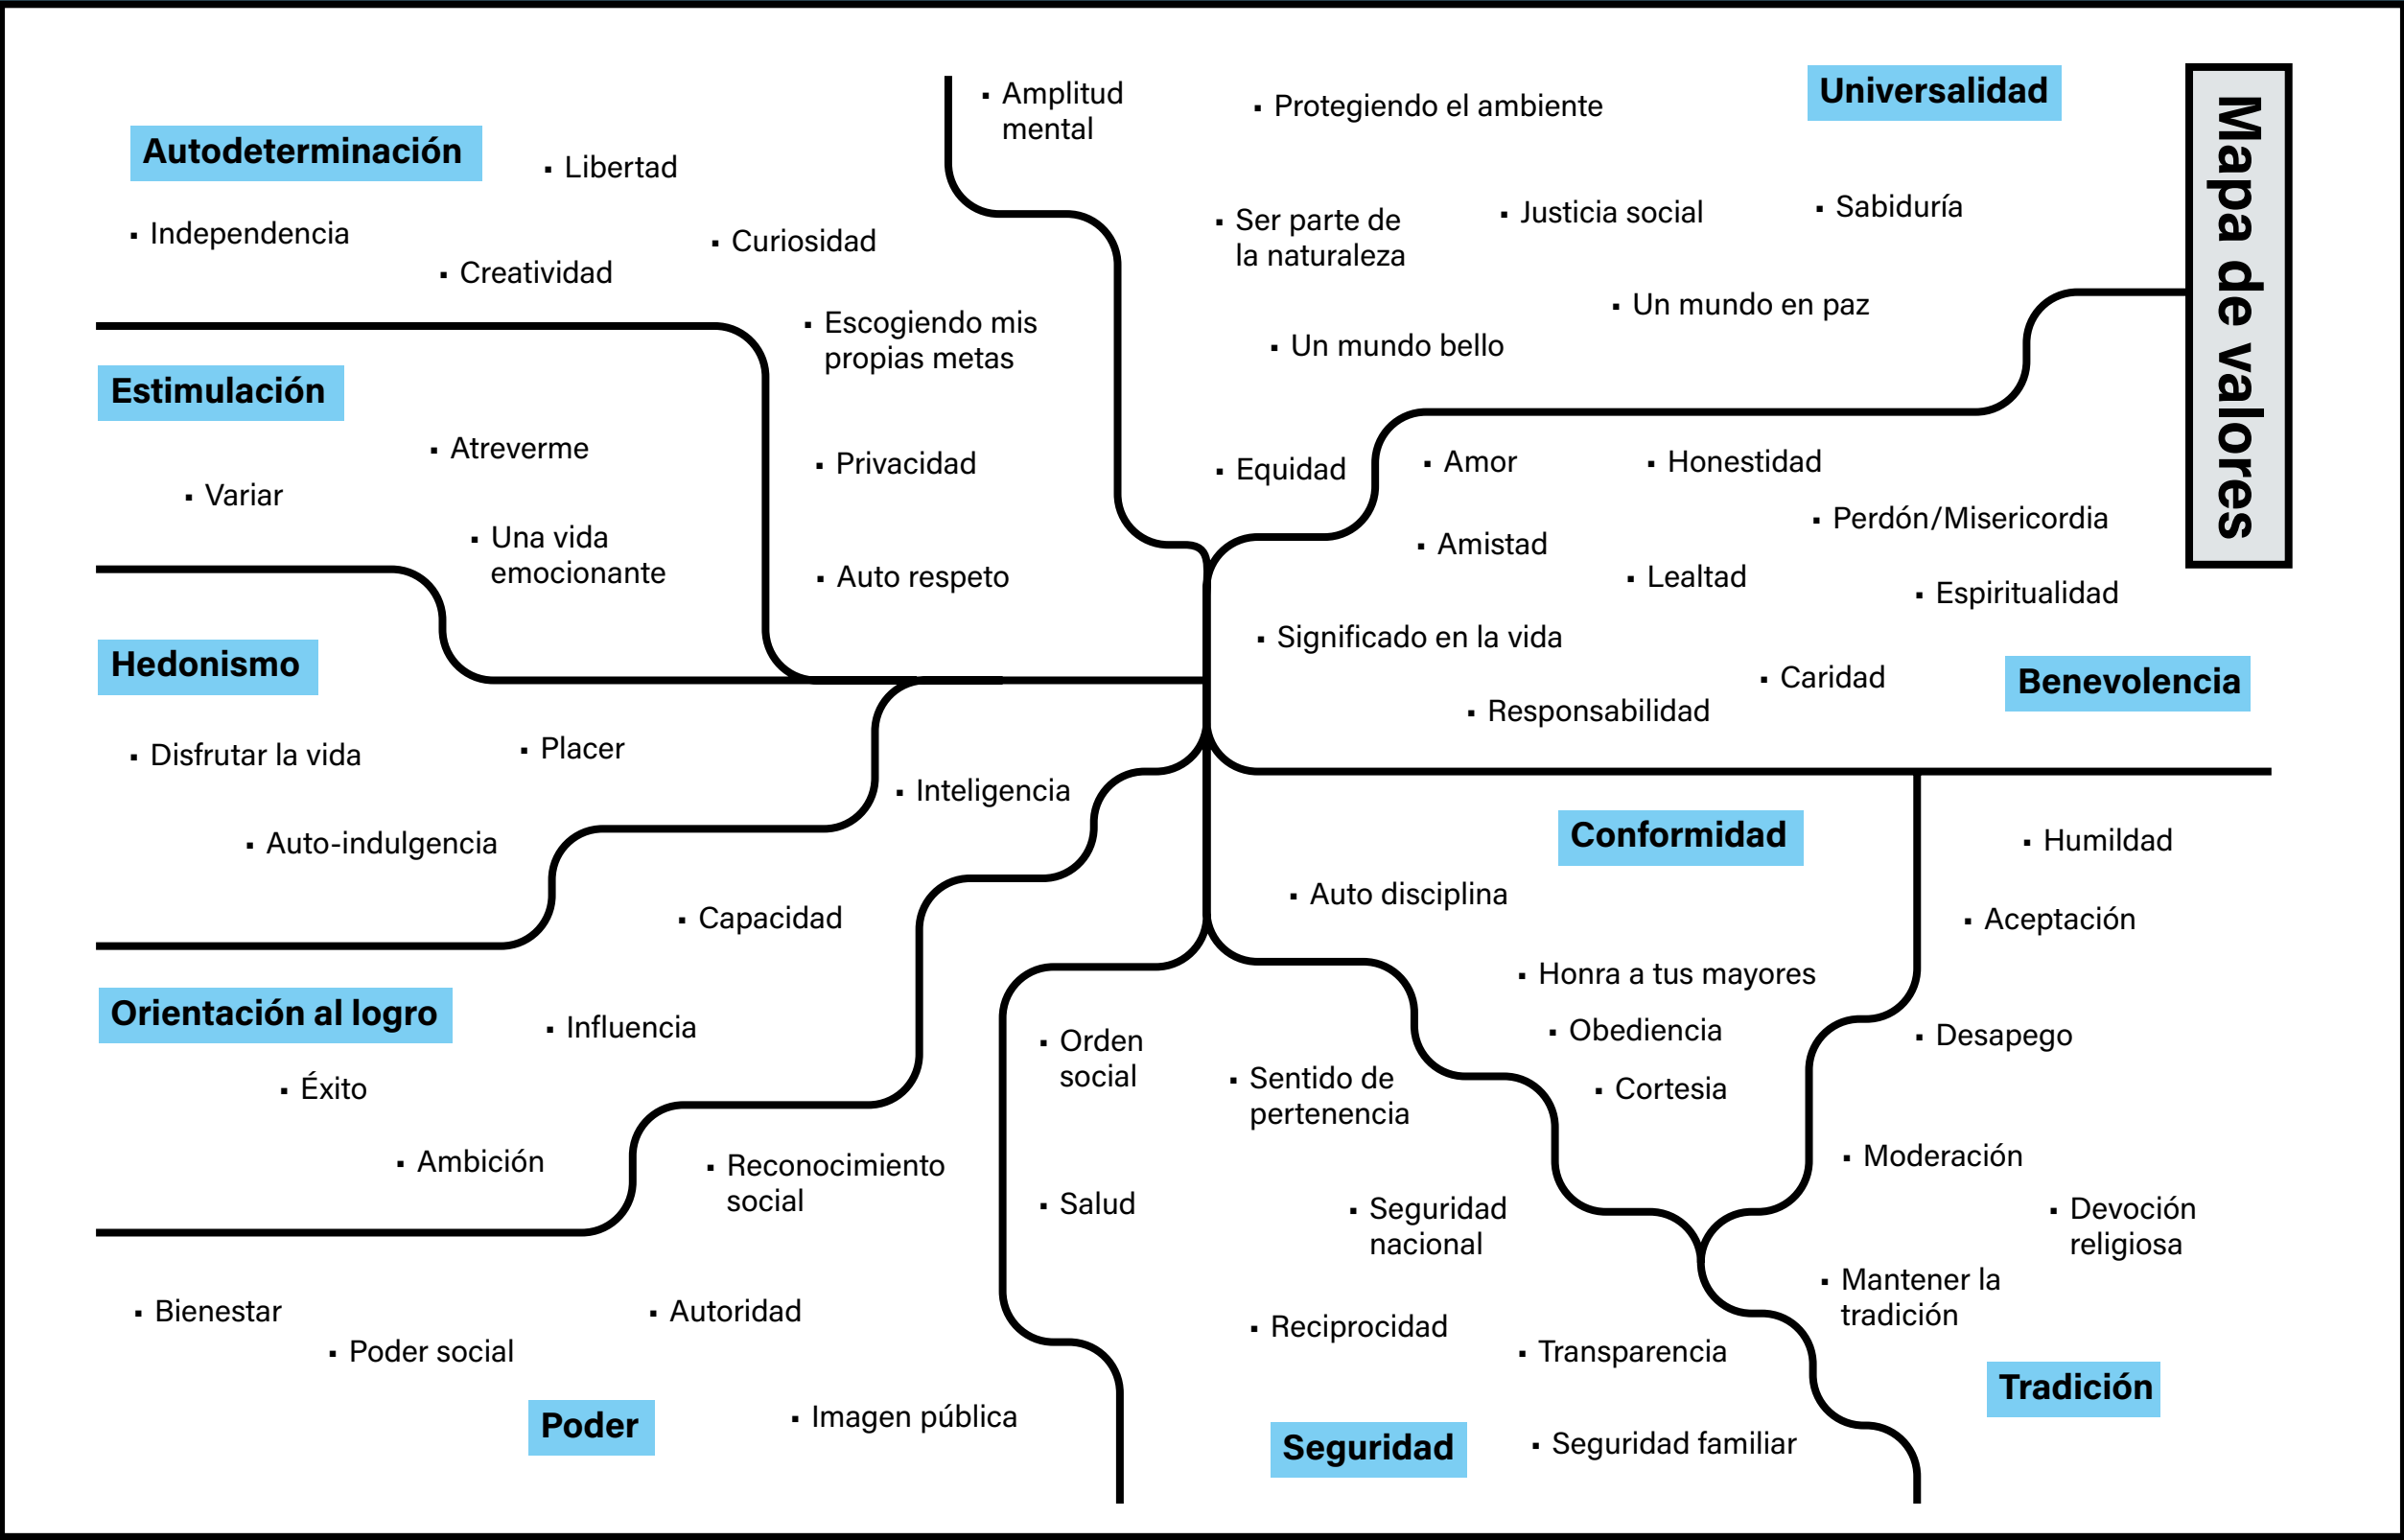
Mapa de valores

Autodeterminación
- Libertad
- Independencia
- Creatividad
- Curiosidad
- Escogiendo mis propias metas
- Privacidad
- Auto respeto

- Amplitud mental
- Protegiendo el ambiente

Universalidad
- Ser parte de la naturaleza
- Justicia social
- Sabiduría
- Un mundo en paz
- Un mundo bello
- Equidad

Estimulación
- Atreverme
- Variar
- Una vida emocionante

- Amor
- Honestidad
- Perdón/Misericordia
- Amistad
- Lealtad
- Espiritualidad
- Significado en la vida
- Caridad
- Responsabilidad

Benevolencia

Hedonismo
- Disfrutar la vida
- Placer
- Auto-indulgencia

- Inteligencia
- Capacidad

Conformidad
- Auto disciplina
- Honra a tus mayores
- Obediencia
- Cortesia

- Humildad
- Aceptación
- Desapego
- Moderación
- Devoción religiosa
- Mantener la tradición

Tradición

Orientación al logro
- Influencia
- Éxito
- Ambición
- Reconocimiento social

- Orden social
- Sentido de pertenencia
- Salud
- Seguridad nacional
- Reciprocidad
- Transparencia
- Seguridad familiar

Seguridad

- Bienestar
- Poder social
- Autoridad
- Imagen pública

Poder